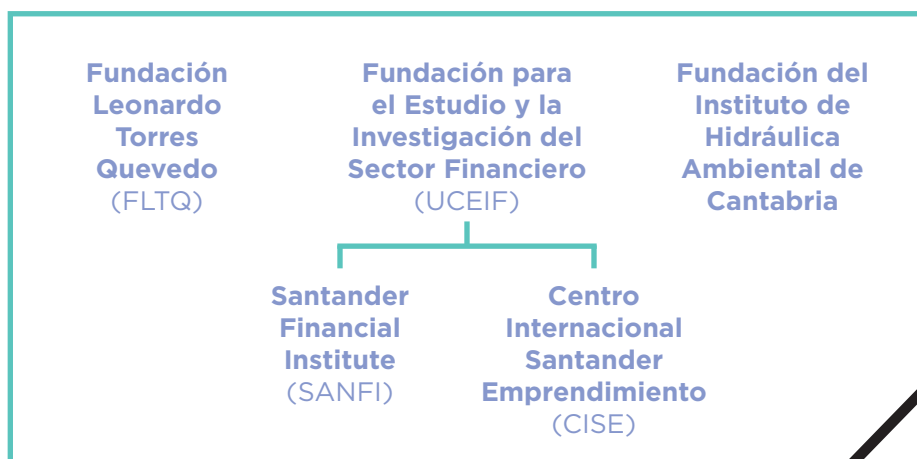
Fundación Leonardo Torres Quevedo (FLTQ)

Fundación para el Estudio y la Investigación del Sector Financiero (UCEIF)

Fundación del Instituto de Hidráulica Ambiental de Cantabria

Santander Financial Institute (SANFI)

Centro Internacional Santander Emprendimiento (CISE)